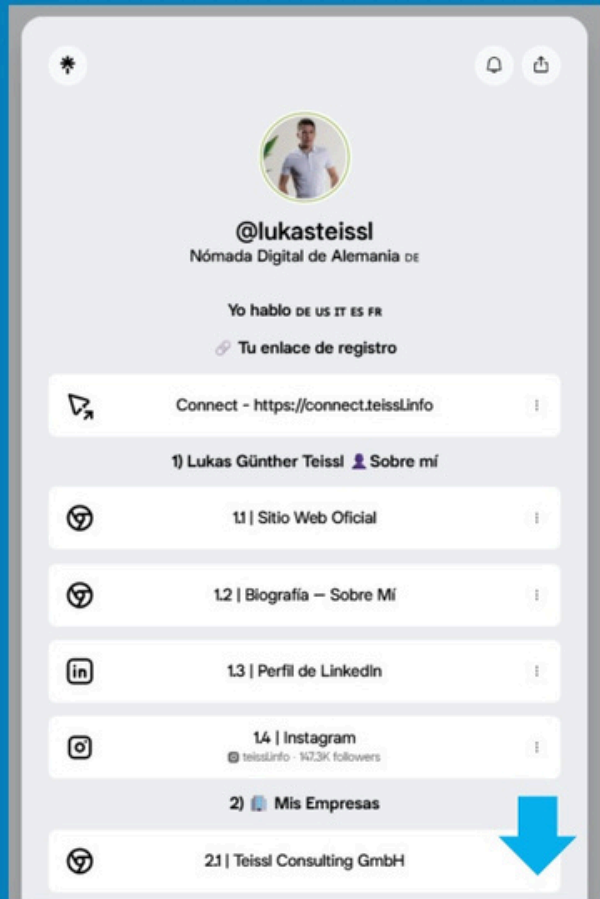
@lukasteissl
Nómada Digital de Alemania DE

Yo hablo DE US IT ES FR

Tu enlace de registro

Connect - https://connect.teissl.info

1) Lukas Günther Teissl Sobre mí

1.1 | Sitio Web Oficial

1.2 | Biografía — Sobre Mí

1.3 | Perfil de LinkedIn

1.4 | Instagram
teissl.info · 147,3K followers

2) Mis Empresas

2.1 | Teissl Consulting GmbH